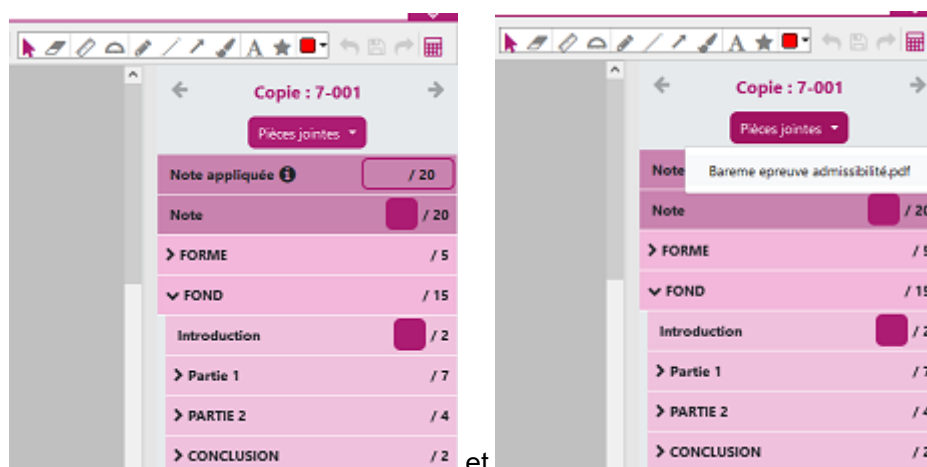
A

Copie : 7-001

Pièces jointes

Note appliquée / 20

Note / 20

> FORME / 5

∨ FOND / 15

Introduction / 2

> Partie 1 / 7

> PARTIE 2 / 4

> CONCLUSION / 2

et

A

Copie : 7-001

Pièces jointes

Note

Bareme epreuve admissibilité.pdf

Note / 2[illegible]

> FORME / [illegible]

∨ FOND / 1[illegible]

Introduction / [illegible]

> Partie 1 / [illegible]

> PARTIE 2 / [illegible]

> CONCLUSION / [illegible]